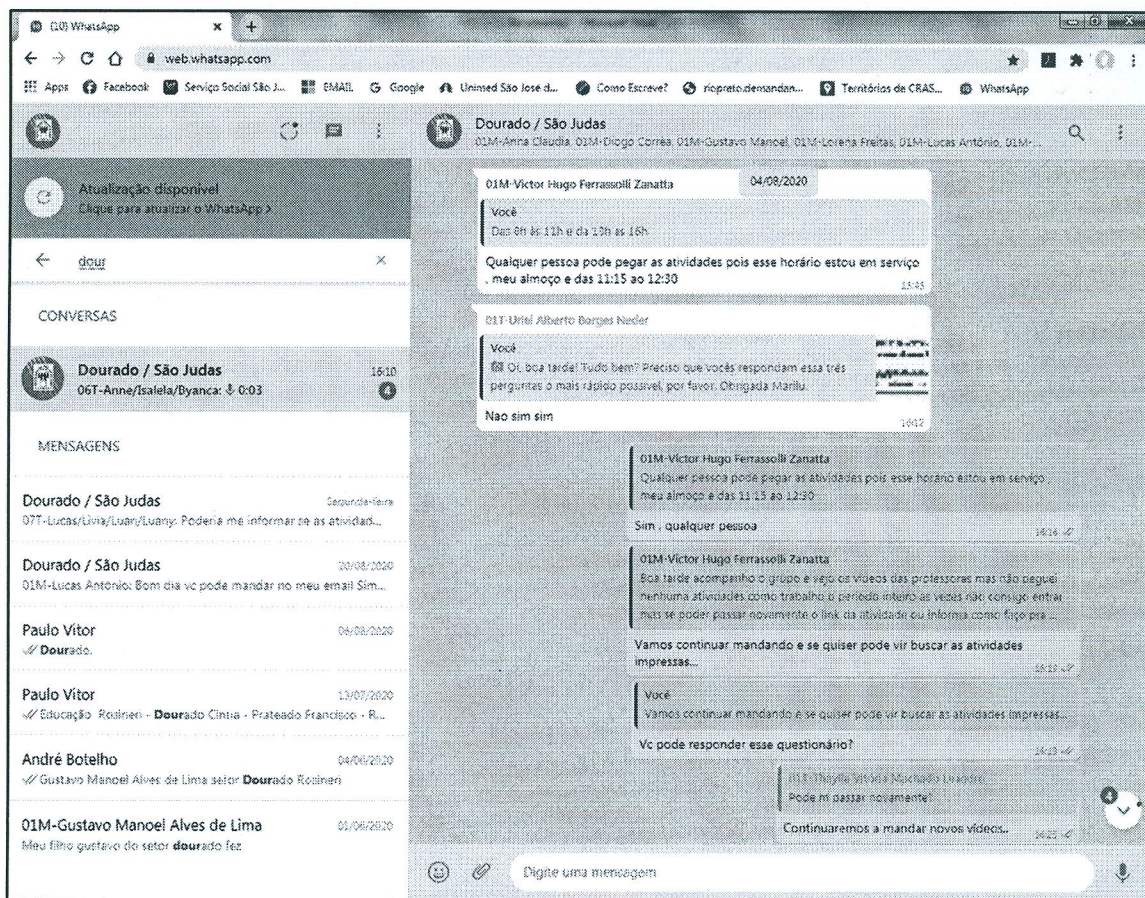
(10) WhatsApp

web.whatsapp.com

Apps Facebook Serviço Social São J... EMAIL Google Unimed São José d... Como Escreve? riopreto.demandan... Territórios de CRAS... WhatsApp

Atualização disponível
Clique para atualizar o WhatsApp >

dour

CONVERSAS

Dourado / São Judas 16:10
06T-Anne/Isalela/Byanca: 0:03 4

MENSAGENS

Dourado / São Judas Segunda-feira
07T-Lucas/Livia/Luan/Luany: Poderia me informar se as atividad...

Dourado / São Judas 20/08/2020
01M-Lucas Antonio: Bom dia vc pode mandar no meu email Sim...

Paulo Vitor 06/08/2020
Dourado.

Paulo Vitor 13/07/2020
Educação Rosineri - Dourado Cintra - Prateado Francisco - R...

André Botelho 04/06/2020
Gustavo Manoel Alves de Lima setor Dourado Rosineri

01M-Gustavo Manoel Alves de Lima 01/06/2020
Meu filho gustavo do setor dourado fez

Dourado / São Judas
01M-Anna Claudia, 01M-Diogo Correa, 01M-Gustavo Manoel, 01M-Lorena Freitas, 01M-Lucas Antônio, 01M-...

01M-Victor Hugo Ferrassolli Zanatta 04/08/2020
Você
Das 8h às 11h e da 13h as 16h
Qualquer pessoa pode pegar as atividades pois esse horário estou em serviço . meu almoço e das 11:15 ao 12:30 13:45

01T-Uriel Alberto Borges Neder
Você
Oi, boa tarde! Tudo bem? Preciso que vocês respondam essa três perguntas o mais rápido possível, por favor. Obrigada Marilu.
Nao sim sim 16:07

01M-Victor Hugo Ferrassolli Zanatta
Qualquer pessoa pode pegar as atividades pois esse horário estou em serviço meu almoço e das 11:15 ao 12:30
Sim , qualquer pessoa 16:16

01M-Victor Hugo Ferrassolli Zanatta
Boa tarde acompanho o grupo e vejo os videos das professoras mas não peguei nenhuma atividades como trabalho o período inteiro as vezes não consigo entrar mas se poder passar novamente o link da atividade ou informa como faço pra ...
Vamos continuar mandando e se quiser pode vir buscar as atividades impressas... 16:19

Você
Vamos continuar mandando e se quiser pode vir buscar as atividades impressas...
Vc pode responder esse questionário? 16:19

01T-Thaylla Vitória Machado Lisboa
Pode m passar novamente?
Continuaremos a mandar novos vídeos... 16:21

4

Digite uma mensagem